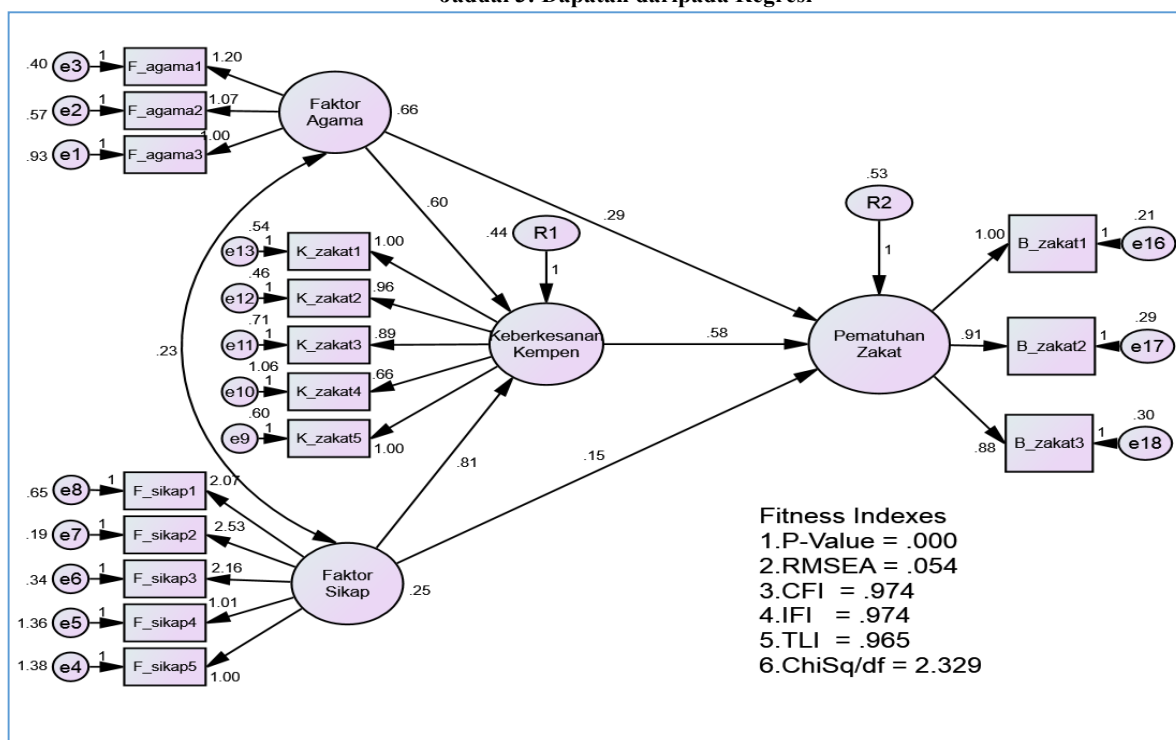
Jadual 5: Dapatan daripada Regresi

.40 e3 1 F_agama1 1.20
.57 e2 1 F_agama2 1.07
.93 e1 1 F_agama3 1.00
Faktor Agama .66

.60
.29
.44 R1 1
.53 R2 1

.54 e13 1 K_zakat1 1.00
.46 e12 1 K_zakat2 .96
.71 e11 1 K_zakat3 .89
1.06 e10 1 K_zakat4 .66
.60 e9 1 K_zakat5 1.00

.23
Keberkesanan Kempen
.58
Pematuhan Zakat

1.00 B_zakat1 1 e16 .21
.91 B_zakat2 1 e17 .29
.88 B_zakat3 1 e18 .30

.81
.15

.65 e8 1 F_sikap1 2.07
.19 e7 1 F_sikap2 2.53
.34 e6 1 F_sikap3 2.16
1.36 e5 1 F_sikap4 1.01
1.38 e4 1 F_sikap5 1.00
Faktor Sikap .25

Fitness Indexes
1.P-Value = .000
2.RMSEA = .054
3.CFI = .974
4.IFI = .974
5.TLI = .965
6.ChiSq/df = 2.329